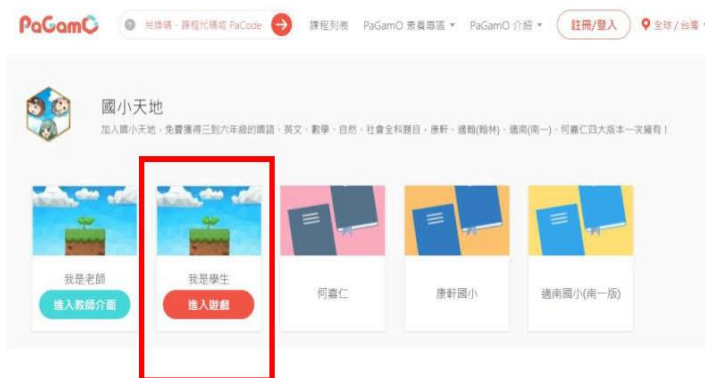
PaGamO

兌換碼、課程代碼或 PaCode

課程列表 PaGamO 教育專區 ▾ PaGamO 介紹 ▾ 註冊/登入 全球 / 台灣

國小天地

加入國小天地，免費獲得三到六年級的國語、英文、數學、自然、社會全科題目，康軒、翰林(翰林)、南一(南一)，何嘉仁四大版本一次擁有！

我是老師

進入教師介面

我是學生

進入遊戲

何嘉仁

康軒國小

翰南國小(南一版)